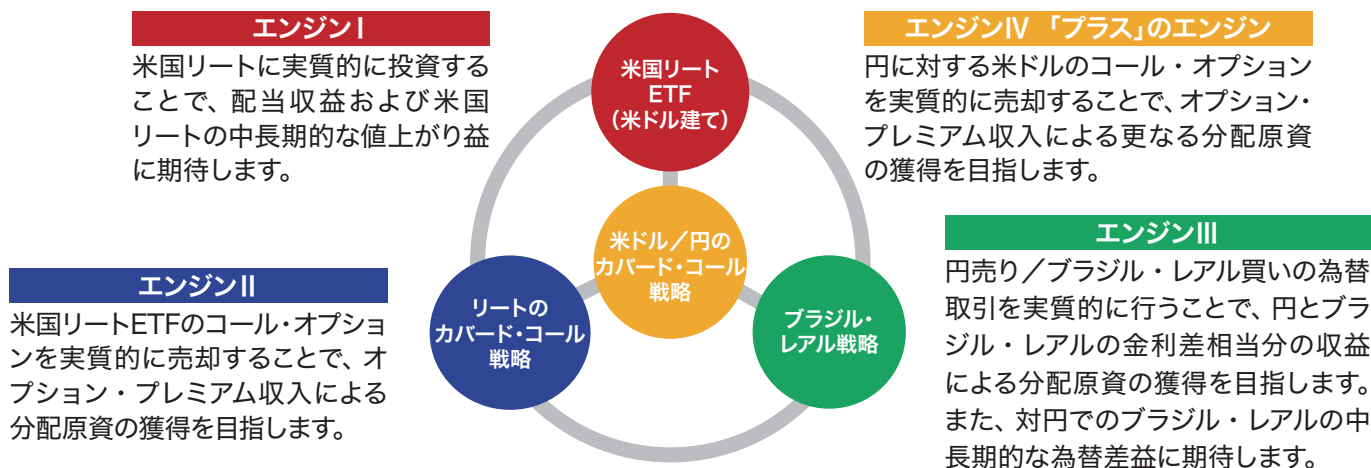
エンジンⅠ

米国リートに実質的に投資することで、配当収益および米国リートの中長期的な値上がり益に期待します。

エンジンⅣ 「プラス」のエンジン

円に対する米ドルのコール・オプションを実質的に売却することで、オプション・プレミアム収入による更なる分配原資の獲得を目指します。

米国リートETF（米ドル建て）

米ドル／円のカバード・コール戦略

リートのカバード・コール戦略

ブラジル・レアル戦略

エンジンⅡ

米国リートETFのコール・オプションを実質的に売却することで、オプション・プレミアム収入による分配原資の獲得を目指します。

エンジンⅢ

円売り／ブラジル・レアル買いの為替取引を実質的に行うことで、円とブラジル・レアルの金利差相当分の収益による分配原資の獲得を目指します。また、対円でのブラジル・レアルの中長期的な為替差益に期待します。